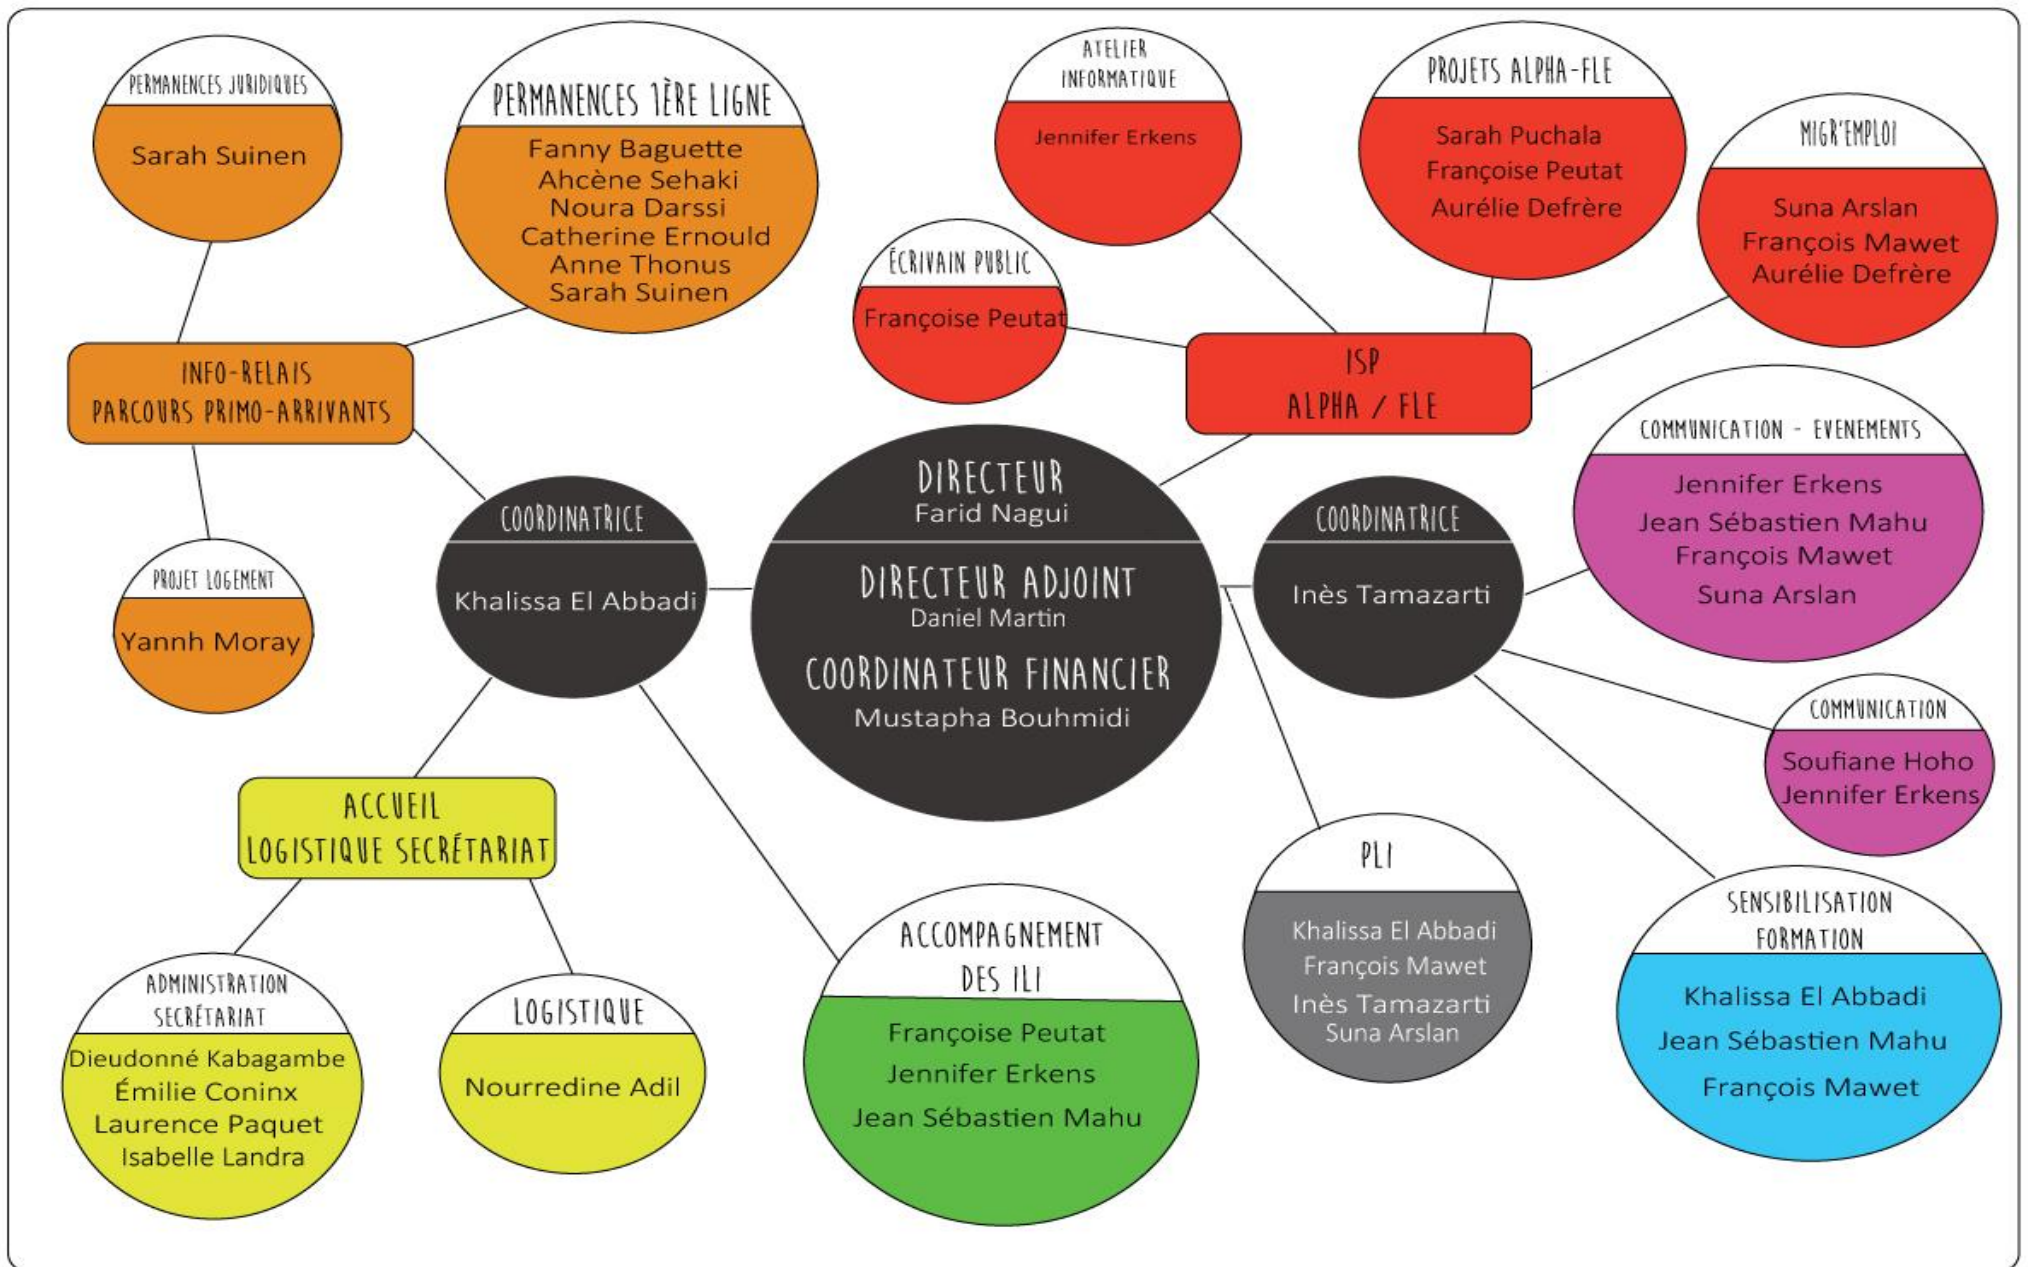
PERMANENCES JURIDIQUES
Sarah Suinen

PERMANENCES 1ÈRE LIGNE
Fanny Baguette
Ahcène Sehaki
Noura Darssi
Catherine Ernould
Anne Thonus
Sarah Suinen

ATELIER INFORMATIQUE
Jennifer Erkens

PROJETS ALPHA-FLE
Sarah Puchala
Françoise Peutat
Aurélie Defrère

MIGR'EMPLOI
Suna Arslan
François Mawet
Aurélie Defrère

ÉCRIVAIN PUBLIC
Françoise Peutat

INFO-RELAIS
PARCOURS PRIMO-ARRIVANTS

ISP
ALPHA / FLE

COMMUNICATION - EVENEMENTS
Jennifer Erkens
Jean Sébastien Mahu
François Mawet
Suna Arslan

DIRECTEUR
Farid Nagui

DIRECTEUR ADJOINT
Daniel Martin

COORDINATEUR FINANCIER
Mustapha Bouhmidi

COORDINATRICE
Khalissa El Abbadi

COORDINATRICE
Inès Tamazarti

PROJET LOGEMENT
Yannh Moray

COMMUNICATION
Soufiane Hoho
Jennifer Erkens

ACCUEIL
LOGISTIQUE SECRÉTARIAT

PLI
Khalissa El Abbadi
François Mawet
Inès Tamazarti
Suna Arslan

SENSIBILISATION
FORMATION
Khalissa El Abbadi
Jean Sébastien Mahu
François Mawet

ACCOMPAGNEMENT DES ILI
Françoise Peutat
Jennifer Erkens
Jean Sébastien Mahu

ADMINISTRATION SECRÉTARIAT
Dieudonné Kabagambe
Émilie Coninx
Laurence Paquet
Isabelle Landra

LOGISTIQUE
Nourredine Adil